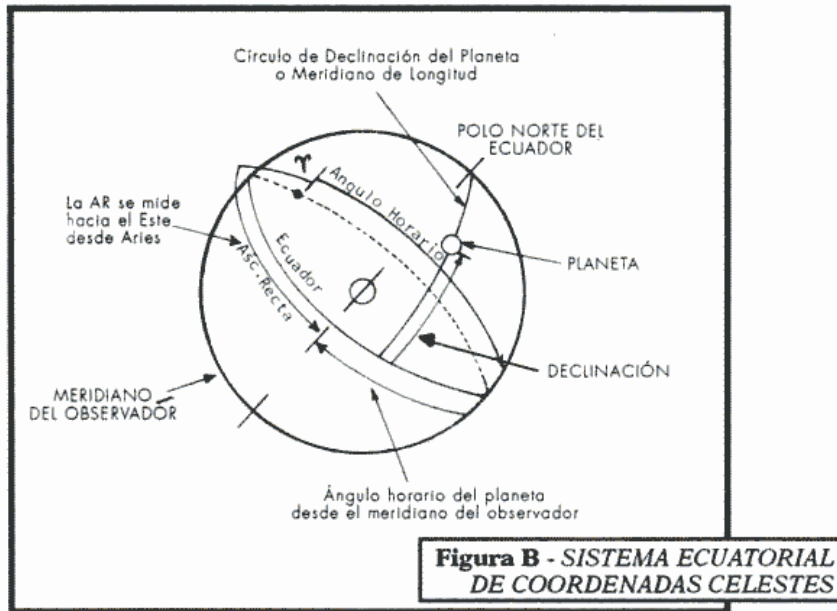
Circulo de Declinación del Planeta o Meridiano de Longitud

POLO NORTE DEL ECUADOR

La AR se mide hacia el Este desde Aries

♈

Ángulo Horario

Ecuador

Asc. Recta

PLANETA

DECLINACIÓN

MERIDIANO DEL OBSERVADOR

Ángulo horario del planeta desde el meridiano del observador

**Figura B** - *SISTEMA ECUATORIAL DE COORDENADAS CELESTES*